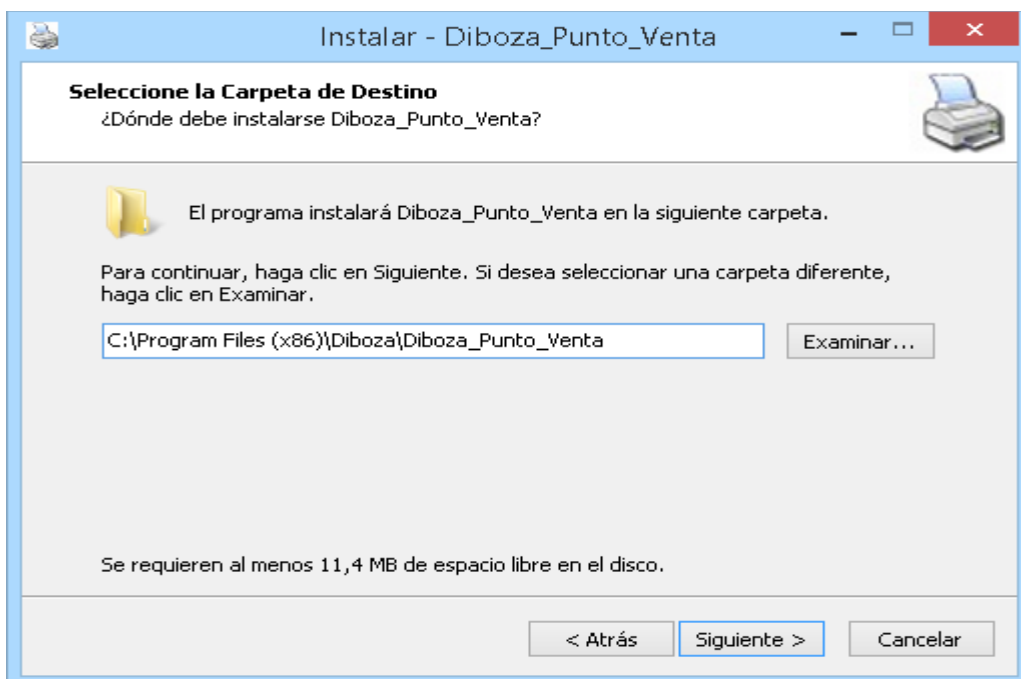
Instalar - Diboza_Punto_Venta

Seleccione la Carpeta de Destino
¿Dónde debe instalarse Diboza_Punto_Venta?

El programa instalará Diboza_Punto_Venta en la siguiente carpeta.

Para continuar, haga clic en Siguiente. Si desea seleccionar una carpeta diferente, haga clic en Examinar.

C:\Program Files (x86)\Diboza\Diboza_Punto_Venta

Examinar...

Se requieren al menos 11,4 MB de espacio libre en el disco.

< Atrás

Siguiente >

Cancelar